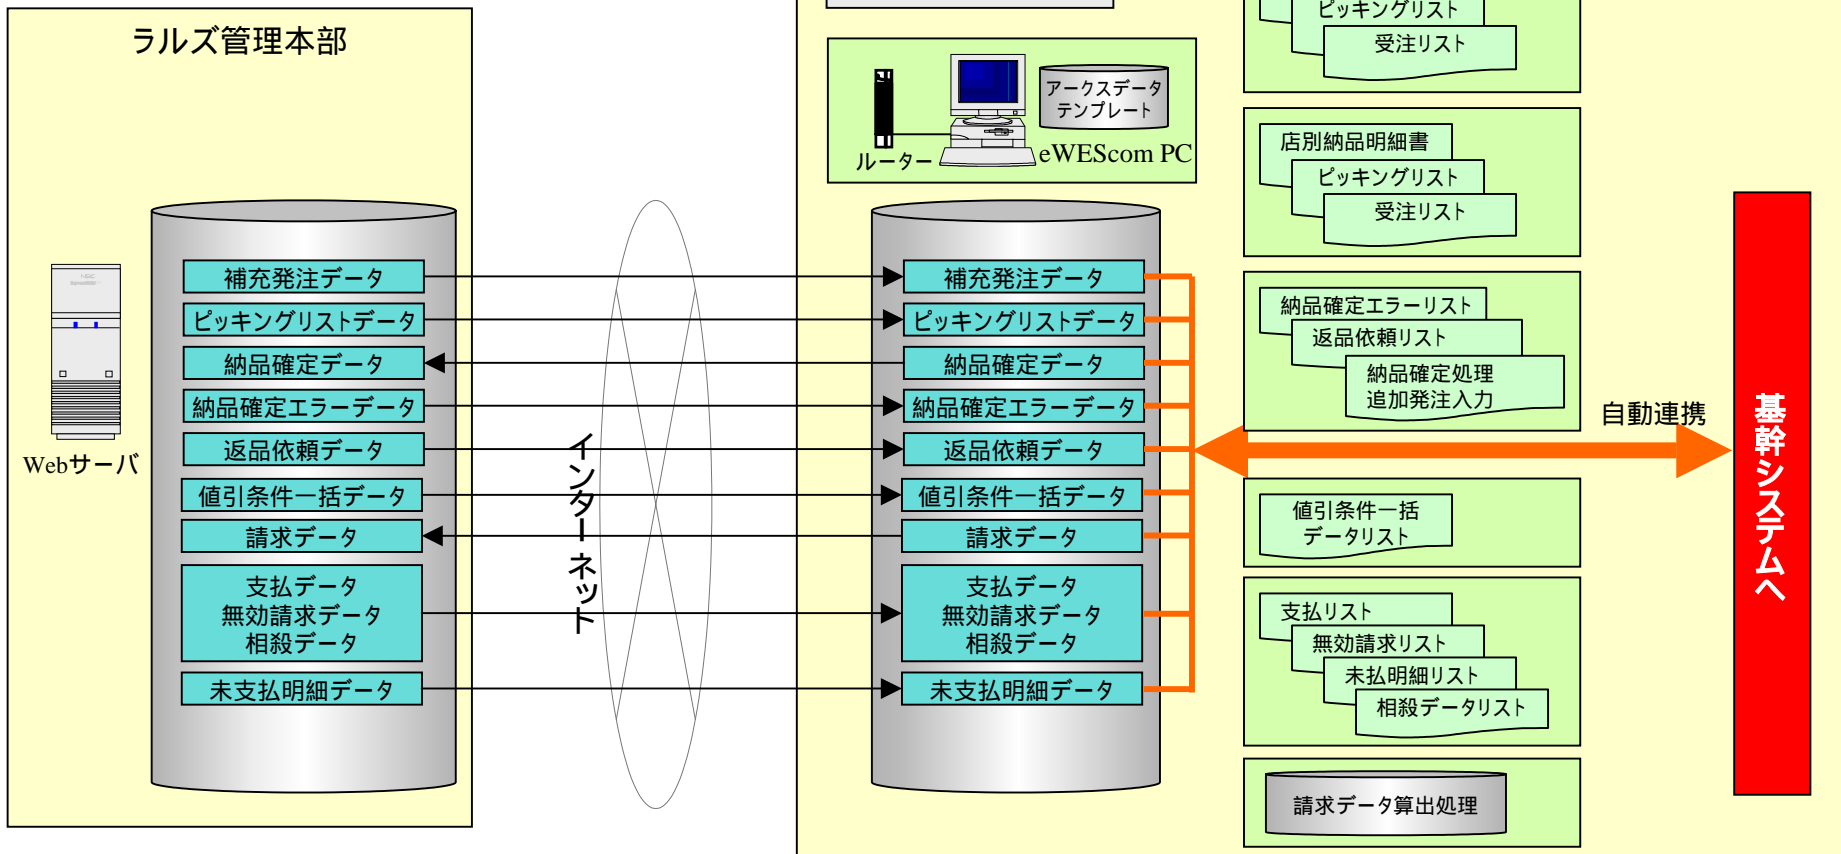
ラルズ管理本部

Webサーバ

補充発注データ
ピッキングリストデータ
納品確定データ
納品確定エラーデータ
返品依頼データ
値引条件一括データ
請求データ
支払データ
無効請求データ
相殺データ
未支払明細データ

インターネット

ルーター
アークスデータテンプレート
eWEScom PC

補充発注データ
ピッキングリストデータ
納品確定データ
納品確定エラーデータ
返品依頼データ
値引条件一括データ
請求データ
支払データ
無効請求データ
相殺データ
未支払明細データ

ピッキングリスト
受注リスト

店別納品明細書
ピッキングリスト
受注リスト

納品確定エラーリスト
返品依頼リスト
納品確定処理
追加発注入力

自動連携

値引条件一括
データリスト

支払リスト
無効請求リスト
未払明細リスト
相殺データリスト

請求データ算出処理

基幹システムへ